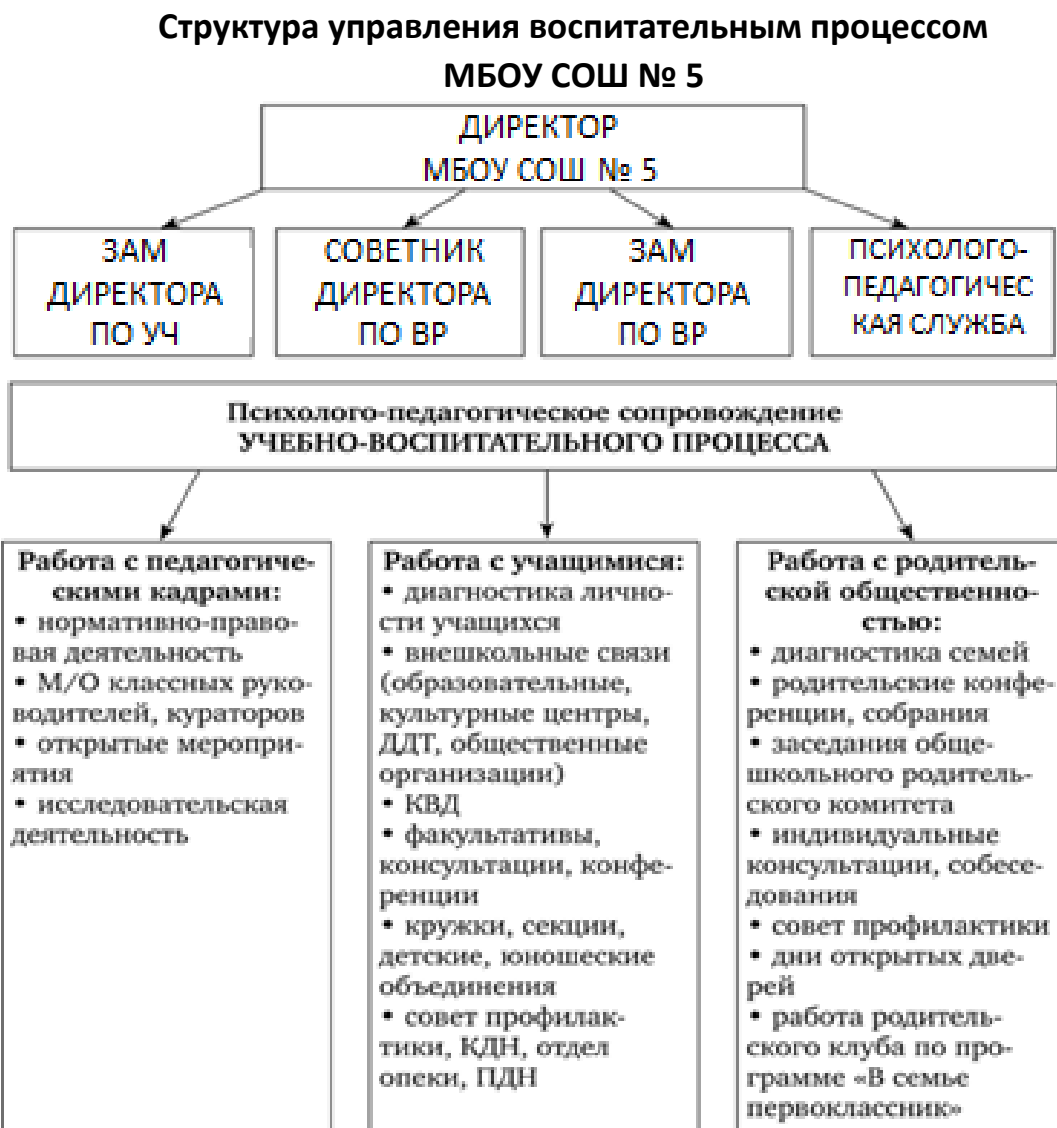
Структура управления воспитательным процессом МБОУ СОШ № 5

ДИРЕКТОР
МБОУ СОШ № 5

ЗАМ ДИРЕКТОРА ПО УЧ

СОВЕТНИК ДИРЕКТОРА ПО ВР

ЗАМ ДИРЕКТОРА ПО ВР

ПСИХОЛОГО-ПЕДАГОГИЧЕСКАЯ СЛУЖБА

Психолого-педагогическое сопровождение
УЧЕБНО-ВОСПИТАТЕЛЬНОГО ПРОЦЕССА

Работа с педагогическими кадрами:
• нормативно-правовая деятельность
• М/О классных руководителей, кураторов
• открытые мероприятия
• исследовательская деятельность

Работа с учащимися:
• диагностика личности учащихся
• внешкольные связи (образовательные, культурные центры, ДДТ, общественные организации)
• КВД
• факультативы, консультации, конференции
• кружки, секции, детские, юношеские объединения
• совет профилактики, КДН, отдел опеки, ПДН

Работа с родительской общественностью:
• диагностика семей
• родительские конференции, собрания
• заседания общешкольного родительского комитета
• индивидуальные консультации, собеседования
• совет профилактики
• дни открытых дверей
• работа родительского клуба по программе «В семье первоклассник»